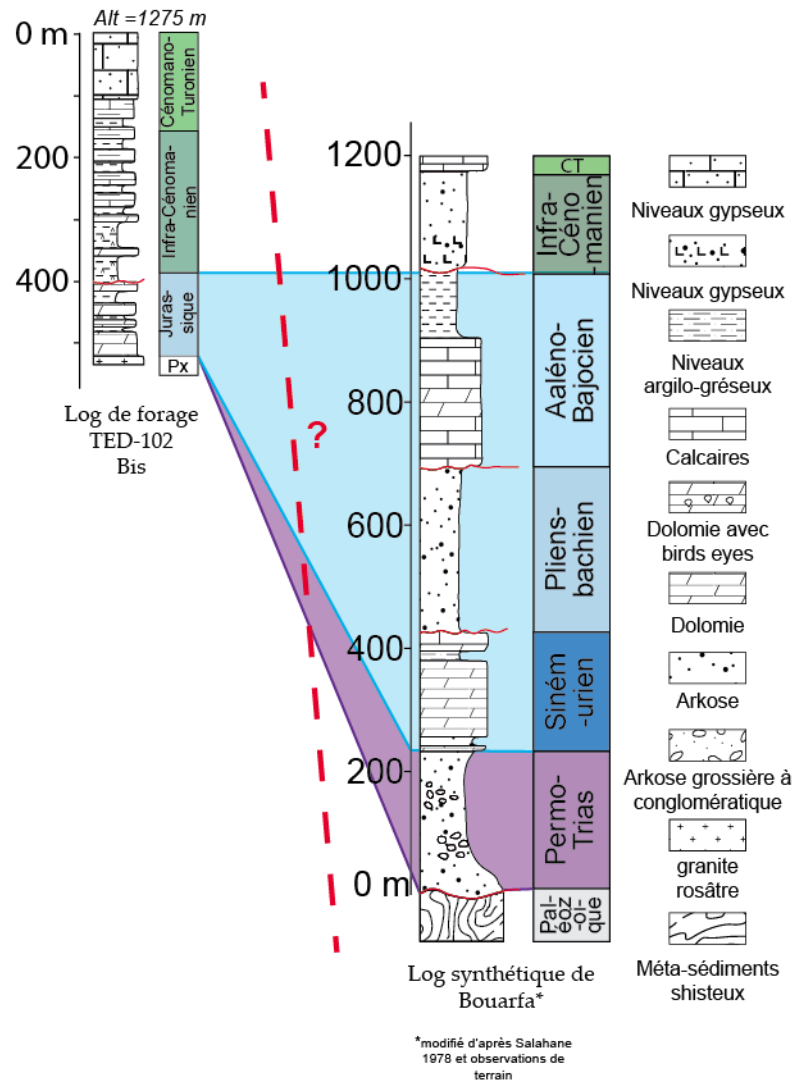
Alt =1275 m

0 m
200
400

Cénomano-Turonien
Infra-Cénomanien
Jurassique
Px

Log de forage TED-102 Bis

?

1200
1000
800
600
400
200
0 m

CT
Infra-Cénomanien
Aaléno-Bajocien
Pliensbachien
Sinémurien
Permo-Trias
Paléozoïque

Log synthétique de Bouarfa*

*modifié d'après Salahane 1978 et observations de terrain

Niveaux gypseux
Niveaux gypseux
Niveaux argilo-gréseux
Calcaires
Dolomie avec birds eyes
Dolomie
Arkose
Arkose grossière à conglomératique
granite rosâtre
Méta-sédiments shisteux